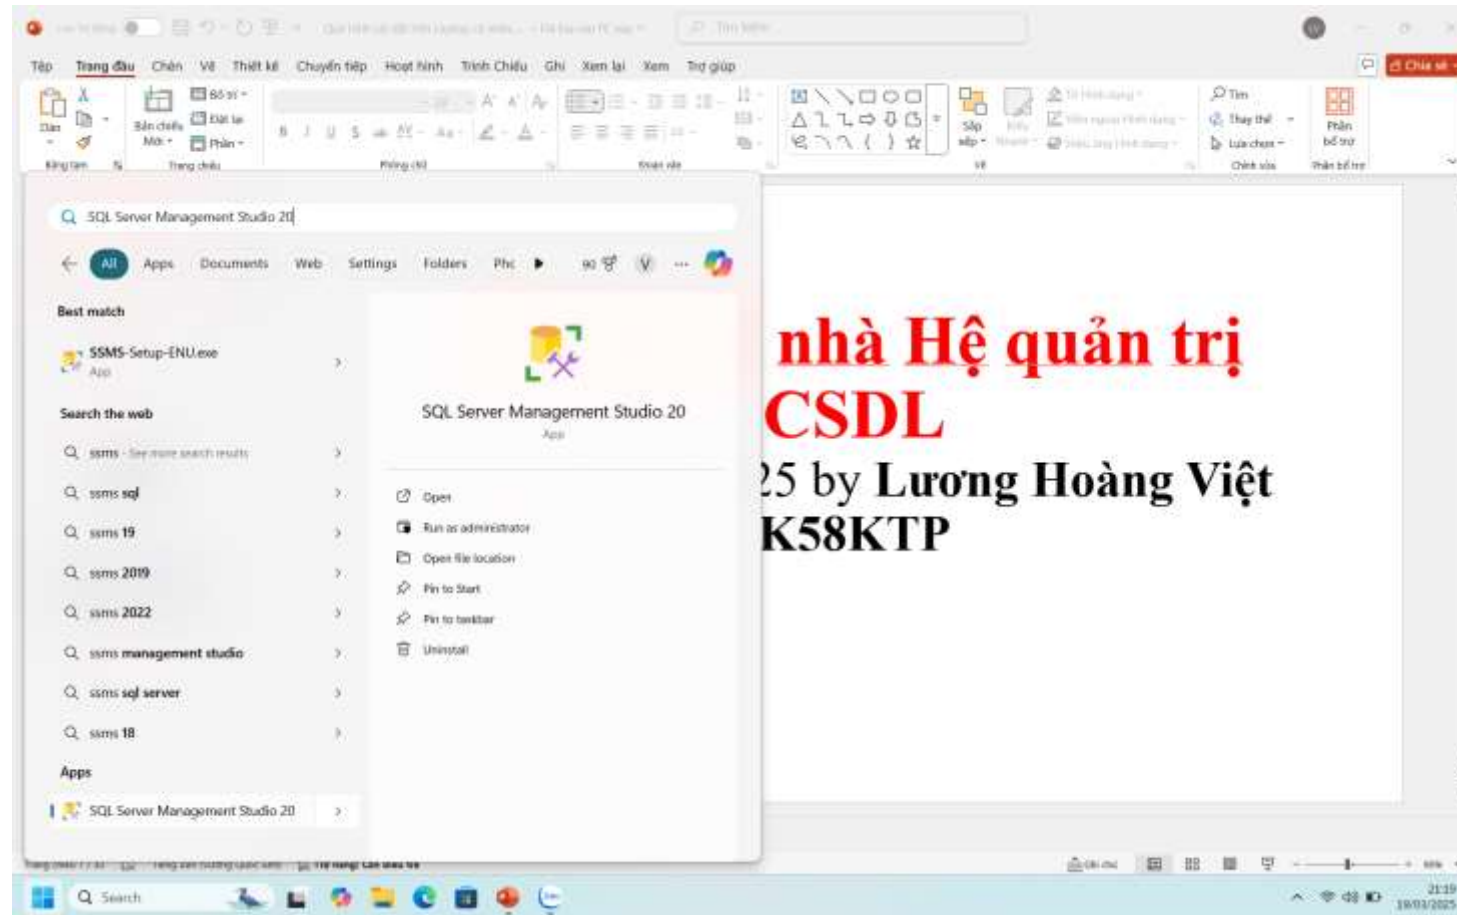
Tệp Trang đầu Chèn Vẽ Thiết kế Chuyển tiếp Hoạt hình Trình Chiếu Ghi Xem lại Xem Trợ giúp

Chia sẻ

Dán
Bảng tạm
Bản chiếu Mới
Bố trí
Đặt lại
Phần
Trang chiếu
Phông chữ
Đoạn văn
Sắp xếp
Vẽ
Tìm
Thay thế
Lựa chọn
Chỉnh sửa
Phần bổ trợ

SQL Server Management Studio 20

All Apps Documents Web Settings Folders Phc

Best match

SSMS-Setup-ENU.exe
App

Search the web

ssms - See more search results
ssms sql
ssms 19
ssms 2019
ssms 2022
ssms management studio
ssms sql server
ssms 18

Apps

SQL Server Management Studio 20

SQL Server Management Studio 20
App

Open
Run as administrator
Open file location
Pin to Start
Pin to taskbar
Uninstall

nhà Hệ quản trị
CSDL
25 by Lương Hoàng Việt
K58KTP

Search

21:19
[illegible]